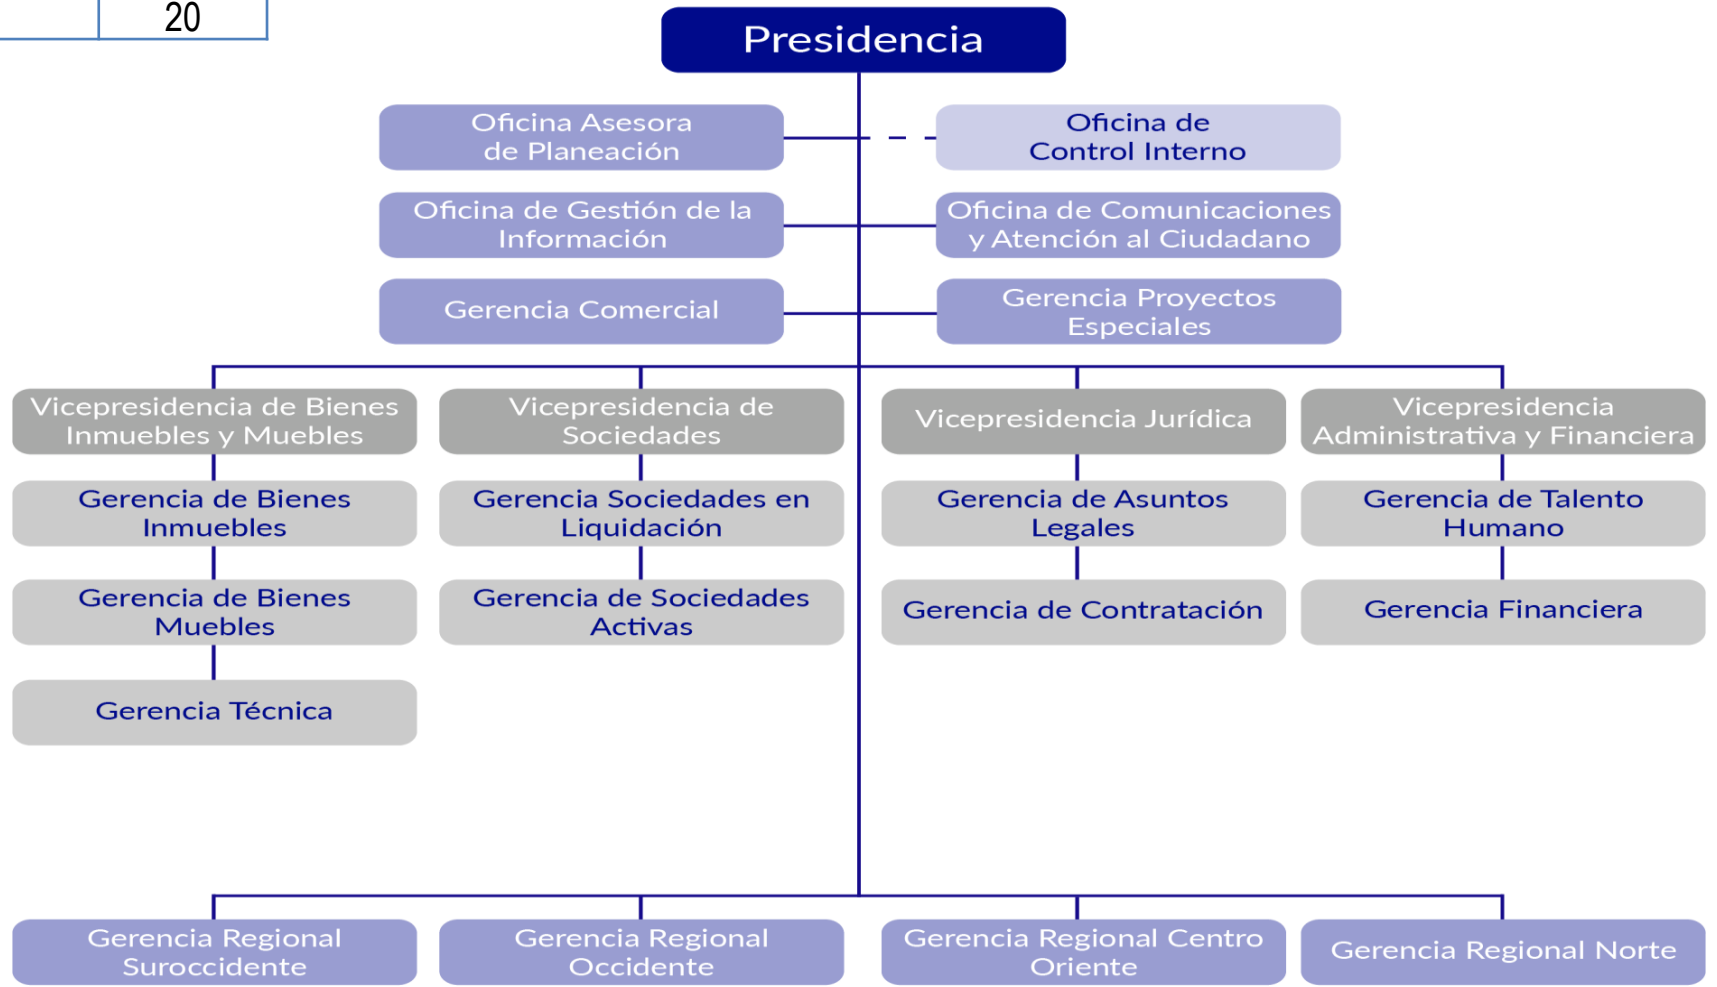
20

Presidencia

Oficina Asesora de Planeación

Oficina de Control Interno

Oficina de Gestión de la Información

Oficina de Comunicaciones y Atención al Ciudadano

Gerencia Comercial

Gerencia Proyectos Especiales

Vicepresidencia de Bienes Inmuebles y Muebles

Gerencia de Bienes Inmuebles

Gerencia de Bienes Muebles

Gerencia Técnica

Vicepresidencia de Sociedades

Gerencia Sociedades en Liquidación

Gerencia de Sociedades Activas

Vicepresidencia Jurídica

Gerencia de Asuntos Legales

Gerencia de Contratación

Vicepresidencia Administrativa y Financiera

Gerencia de Talento Humano

Gerencia Financiera

Gerencia Regional Suroccidente

Gerencia Regional Occidente

Gerencia Regional Centro Oriente

Gerencia Regional Norte